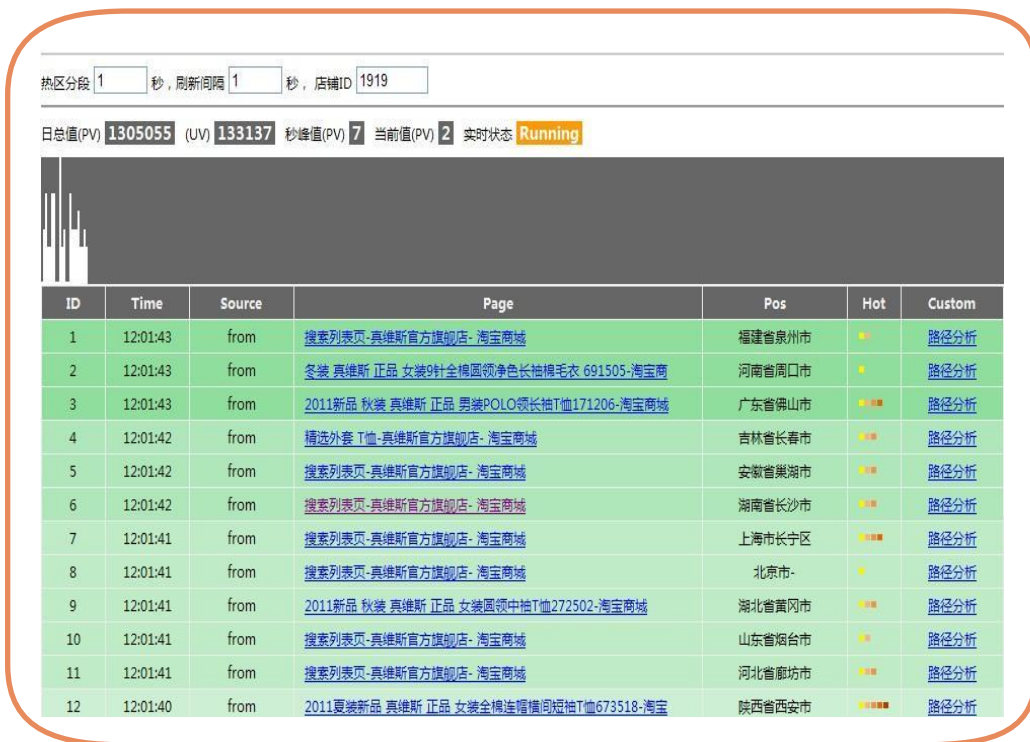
热区分段 1 秒，刷新间隔 1 秒，店铺ID 1919

日总值(PV) 1305055 (UV) 133137 秒峰值(PV) 7 当前值(PV) 2 实时状态 Running

| ID | Time | Source | Page | Pos | Hot | Custom |
|---|---|---|---|---|---|---|
| 1 | 12:01:43 | from | 搜索列表页-真维斯官方旗舰店- 淘宝商城 | 福建省泉州市 | | 路径分析 |
| 2 | 12:01:43 | from | 冬装 真维斯 正品 女装9针全棉圆领净色长袖棉毛衣 691505-淘宝商 | 河南省周口市 | | 路径分析 |
| 3 | 12:01:43 | from | 2011新品 秋装 真维斯 正品 男装POLO领长袖T恤171206-淘宝商城 | 广东省佛山市 | | 路径分析 |
| 4 | 12:01:42 | from | 精选外套 T恤-真维斯官方旗舰店- 淘宝商城 | 吉林省长春市 | | 路径分析 |
| 5 | 12:01:42 | from | 搜索列表页-真维斯官方旗舰店- 淘宝商城 | 安徽省巢湖市 | | 路径分析 |
| 6 | 12:01:42 | from | 搜索列表页-真维斯官方旗舰店- 淘宝商城 | 湖南省长沙市 | | 路径分析 |
| 7 | 12:01:41 | from | 搜索列表页-真维斯官方旗舰店- 淘宝商城 | 上海市长宁区 | | 路径分析 |
| 8 | 12:01:41 | from | 搜索列表页-真维斯官方旗舰店- 淘宝商城 | 北京市- | | 路径分析 |
| 9 | 12:01:41 | from | 2011新品 秋装 真维斯 正品 女装圆领中袖T恤272502-淘宝商城 | 湖北省黄冈市 | | 路径分析 |
| 10 | 12:01:41 | from | 搜索列表页-真维斯官方旗舰店- 淘宝商城 | 山东省烟台市 | | 路径分析 |
| 11 | 12:01:41 | from | 搜索列表页-真维斯官方旗舰店- 淘宝商城 | 河北省廊坊市 | | 路径分析 |
| 12 | 12:01:40 | from | 2011夏装新品 真维斯 正品 女装全棉连帽横间短袖T恤673518-淘宝 | 陕西省西安市 | | 路径分析 |